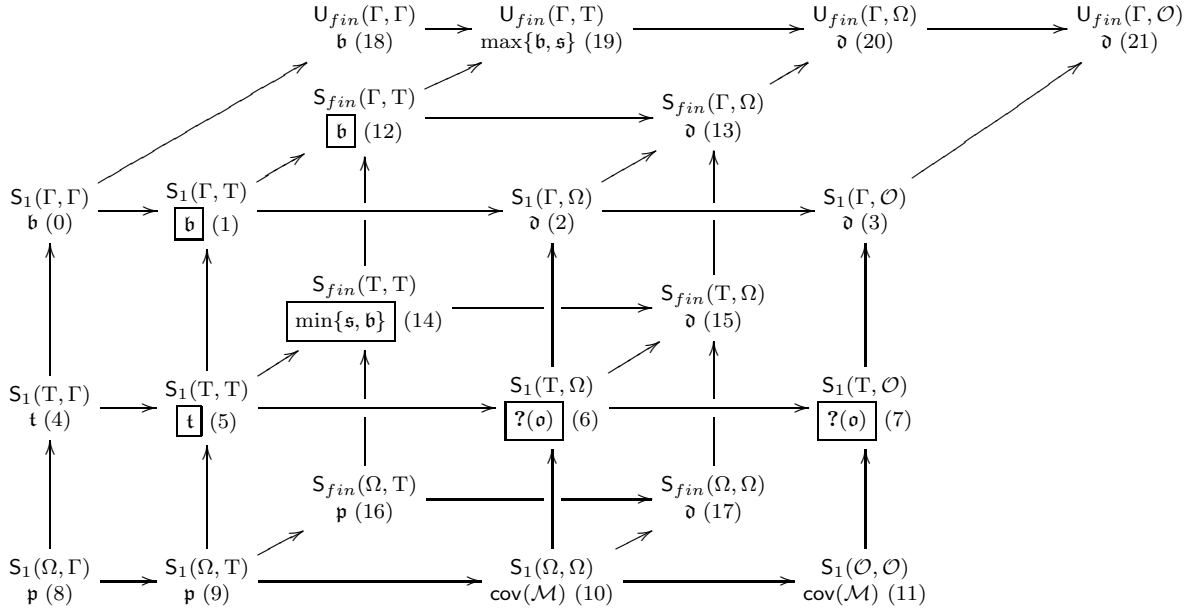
$\mathsf{U}_{fin}(\Gamma,\Gamma)$ $\mathfrak{b}$ (18)
$\mathsf{U}_{fin}(\Gamma,\mathrm{T})$ $\max\{\mathfrak{b},\mathfrak{s}\}$ (19)
$\mathsf{U}_{fin}(\Gamma,\Omega)$ $\mathfrak{d}$ (20)
$\mathsf{U}_{fin}(\Gamma,\mathcal{O})$ $\mathfrak{d}$ (21)

$\mathsf{S}_{fin}(\Gamma,\mathrm{T})$ $\mathfrak{b}$ (12)
$\mathsf{S}_{fin}(\Gamma,\Omega)$ $\mathfrak{d}$ (13)

$\mathsf{S}_1(\Gamma,\Gamma)$ $\mathfrak{b}$ (0)
$\mathsf{S}_1(\Gamma,\mathrm{T})$ $\mathfrak{b}$ (1)
$\mathsf{S}_1(\Gamma,\Omega)$ $\mathfrak{d}$ (2)
$\mathsf{S}_1(\Gamma,\mathcal{O})$ $\mathfrak{d}$ (3)

$\mathsf{S}_{fin}(\mathrm{T},\mathrm{T})$ $\min\{\mathfrak{s},\mathfrak{b}\}$ (14)
$\mathsf{S}_{fin}(\mathrm{T},\Omega)$ $\mathfrak{d}$ (15)

$\mathsf{S}_1(\mathrm{T},\Gamma)$ $\mathfrak{t}$ (4)
$\mathsf{S}_1(\mathrm{T},\mathrm{T})$ $\mathfrak{t}$ (5)
$\mathsf{S}_1(\mathrm{T},\Omega)$ $?(\mathfrak{o})$ (6)
$\mathsf{S}_1(\mathrm{T},\mathcal{O})$ $?(\mathfrak{o})$ (7)

$\mathsf{S}_{fin}(\Omega,\mathrm{T})$ $\mathfrak{p}$ (16)
$\mathsf{S}_{fin}(\Omega,\Omega)$ $\mathfrak{d}$ (17)

$\mathsf{S}_1(\Omega,\Gamma)$ $\mathfrak{p}$ (8)
$\mathsf{S}_1(\Omega,\mathrm{T})$ $\mathfrak{p}$ (9)
$\mathsf{S}_1(\Omega,\Omega)$ $\mathsf{cov}(\mathcal{M})$ (10)
$\mathsf{S}_1(\mathcal{O},\mathcal{O})$ $\mathsf{cov}(\mathcal{M})$ (11)